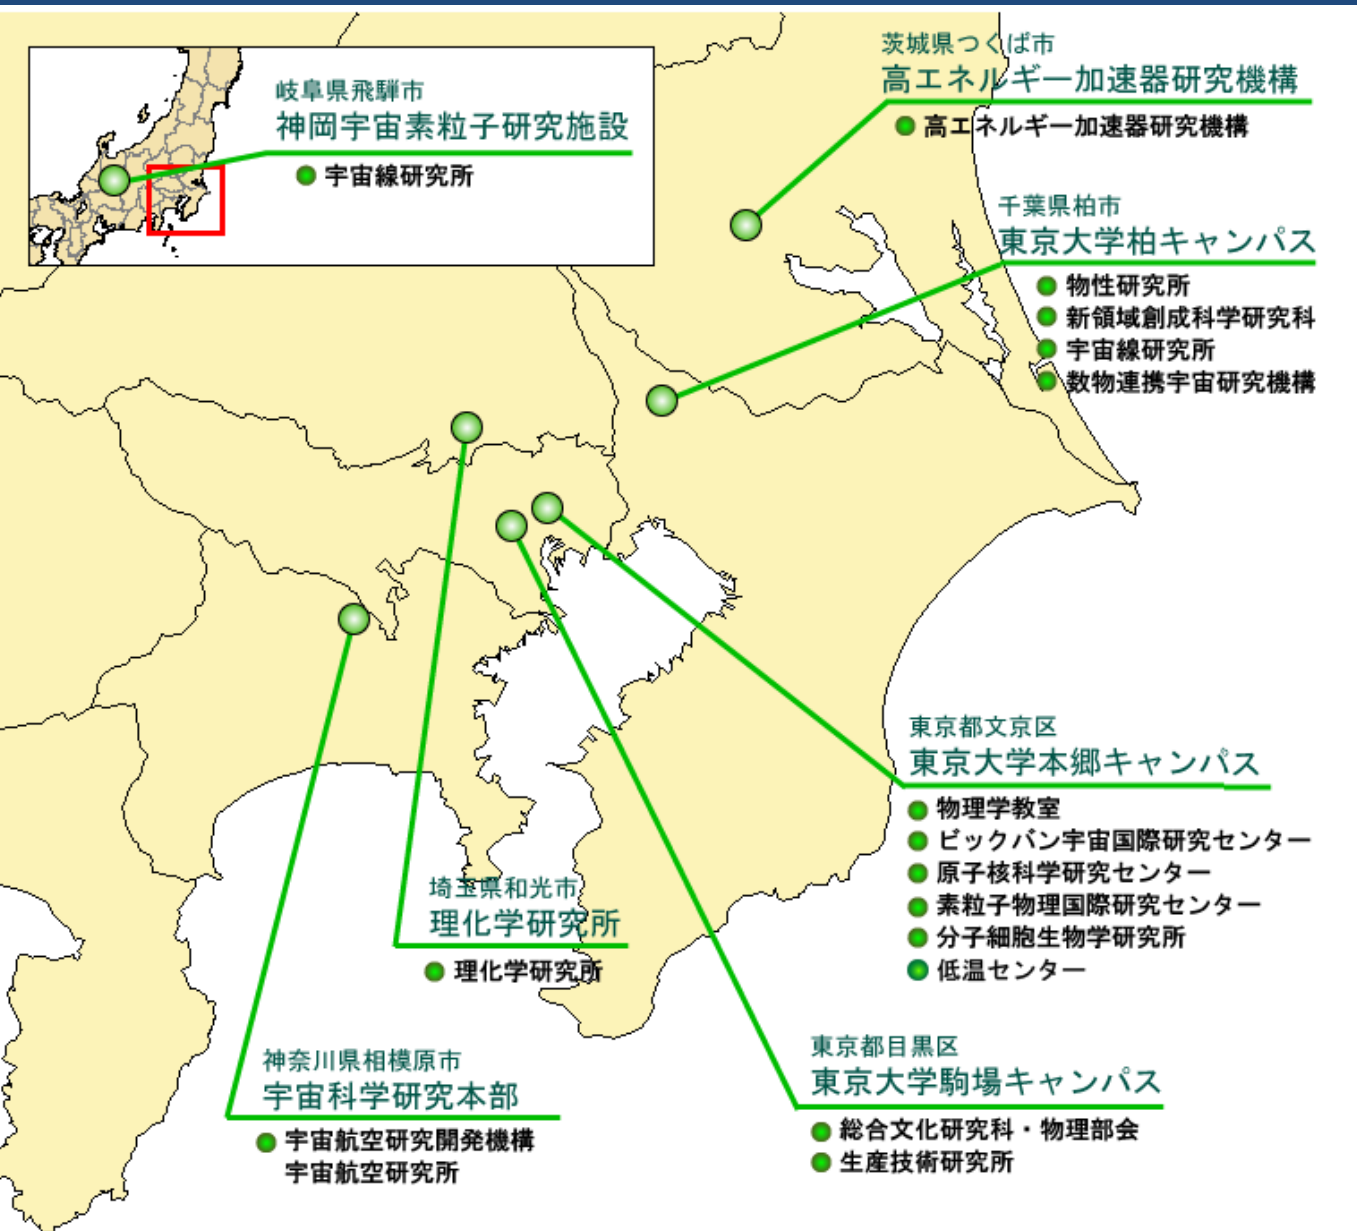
岐阜県飛騨市
神岡宇宙素粒子研究施設
宇宙線研究所

茨城県つくば市
高エネルギー加速器研究機構
高エネルギー加速器研究機構

千葉県柏市
東京大学柏キャンパス
物性研究所
新領域創成科学研究科
宇宙線研究所
数物連携宇宙研究機構

東京都文京区
東京大学本郷キャンパス
物理学教室
ビックバン宇宙国際研究センター
原子核科学研究センター
素粒子物理国際研究センター
分子細胞生物学研究所
低温センター

埼玉県和光市
理化学研究所
理化学研究所

東京都目黒区
東京大学駒場キャンパス
総合文化研究科・物理部会
生産技術研究所

神奈川県相模原市
宇宙科学研究本部
宇宙航空研究開発機構
宇宙航空研究所